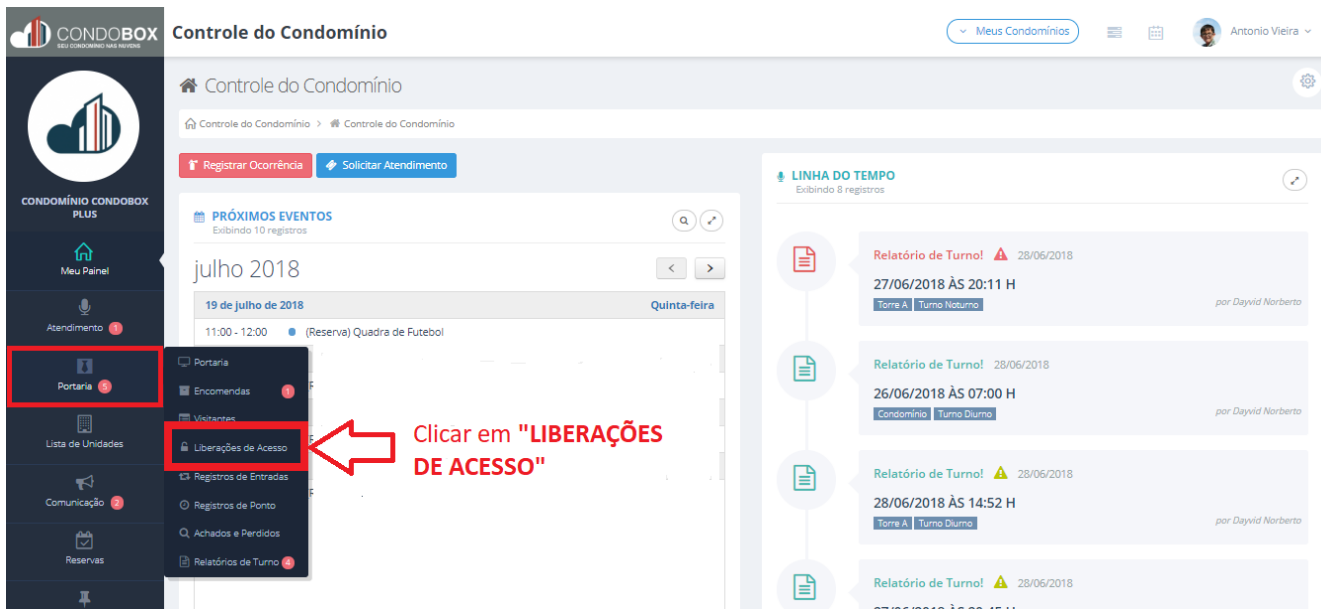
CONDOBOX
SEU CONDOMÍNIO NAS NUVENS

Controle do Condomínio

Meus Condomínios

Antonio Vieira

CONDOMÍNIO CONDOBOX PLUS

Meu Painel

Atendimento 1

Portaria 5

Lista de Unidades

Comunicação 2

Reservas

Controle do Condomínio

Controle do Condomínio > Controle do Condomínio

Registrar Ocorrência

Solicitar Atendimento

PRÓXIMOS EVENTOS
Exibindo 10 registros

julho 2018

19 de julho de 2018 Quinta-feira

11:00 - 12:00 (Reserva) Quadra de Futebol

Portaria

Encomendas 1

Visitantes

Liberações de Acesso

Registros de Entradas

Registros de Ponto

Achados e Perdidos

Relatórios de Turno 4

Clicar em "LIBERAÇÕES DE ACESSO"

LINHA DO TEMPO
Exibindo 8 registros

Relatório de Turno! 28/06/2018
27/06/2018 ÀS 20:11 H
Torre A Turno Noturno
por Dayvid Norberto

Relatório de Turno! 28/06/2018
26/06/2018 ÀS 07:00 H
Condomínio Turno Diurno
por Dayvid Norberto

Relatório de Turno! 28/06/2018
28/06/2018 ÀS 14:52 H
Torre A Turno Diurno
por Dayvid Norberto

Relatório de Turno! 28/06/2018
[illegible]